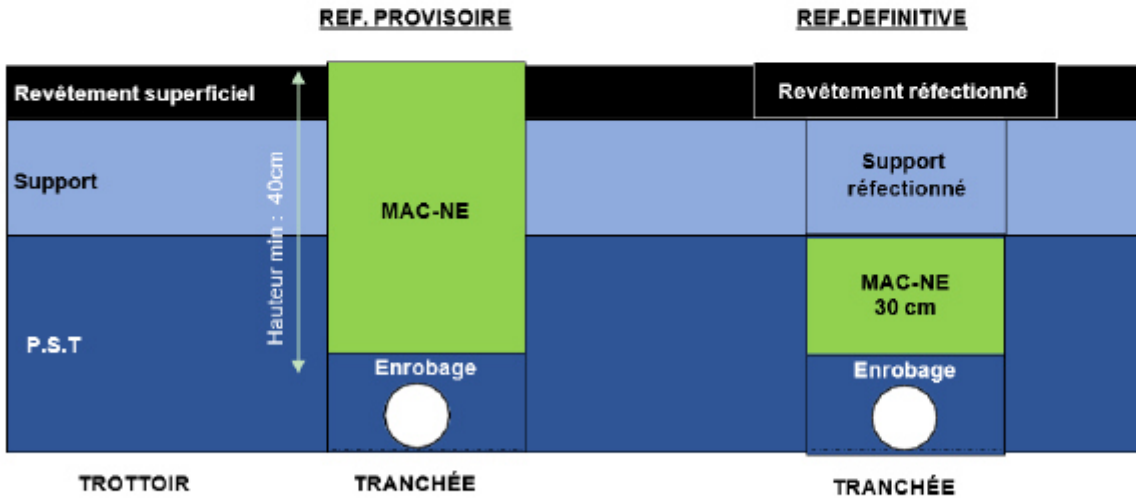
REF. PROVISOIRE

REF.DEFINITIVE

Revêtement superficiel

Support

P.S.T

Hauteur min : 40cm

MAC-NE

Enrobage

Revêtement réfectionné

Support réfectionné

MAC-NE 30 cm

Enrobage

TROTTOIR

TRANCHÉE

TRANCHÉE